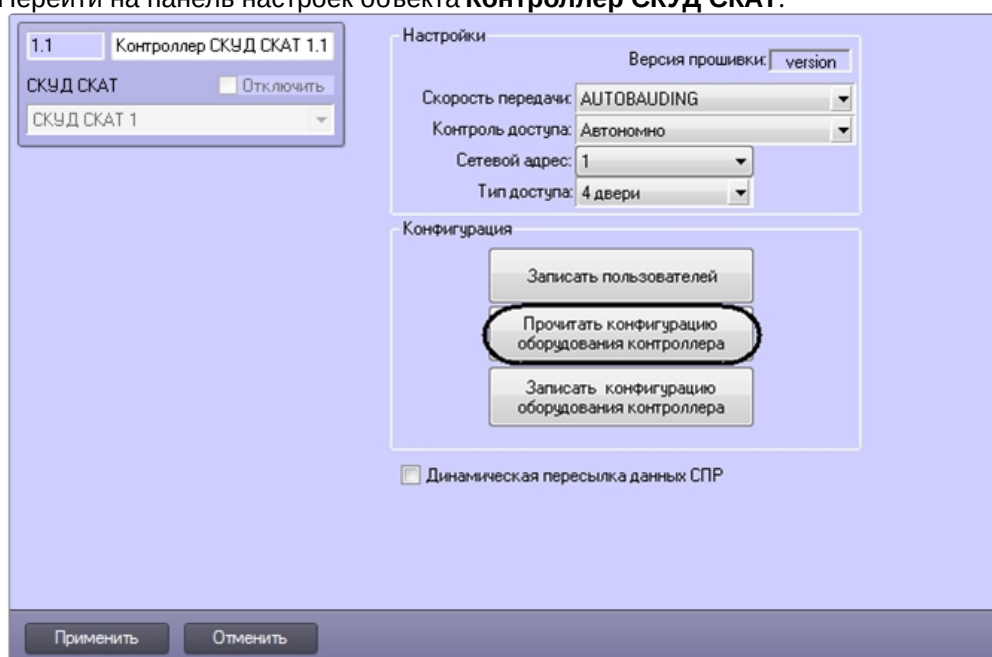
Перейти на панель настроек объекта **Контроллер СКУД СКАТ**.

1.1
Контроллер СКУД СКАТ 1.1
СКУД СКАТ
Отключить
СКУД СКАТ 1

Настройки
Версия прошивки: version
Скорость передачи: AUTOBAUDING
Контроль доступа: Автономно
Сетевой адрес: 1
Тип доступа: 4 двери

Конфигурация
Записать пользователей
Прочитать конфигурацию оборудования контроллера
Записать конфигурацию оборудования контроллера

Динамическая пересылка данных СПР

Применить
Отменить